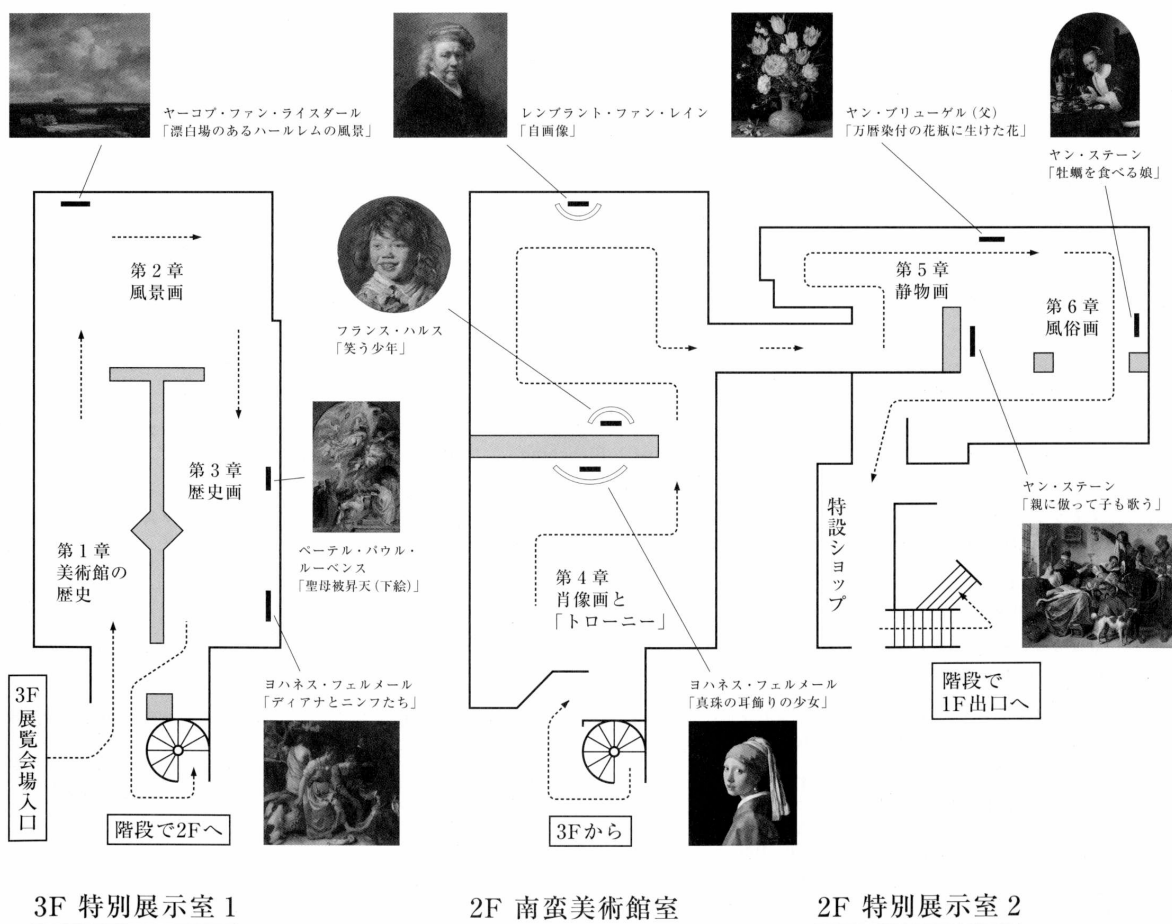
ヤーコプ・ファン・ライスダール
「漂白場のあるハールレムの風景」

レンブラント・ファン・レイン
「自画像」

ヤン・ブリューゲル（父）
「万暦染付の花瓶に生けた花」

ヤン・ステーン
「牡蠣を食べる娘」

第２章
風景画

フランス・ハルス
「笑う少年」

第５章
静物画

第６章
風俗画

第３章
歴史画

ペーテル・パウル・ルーベンス
「聖母被昇天（下絵）」

第１章
美術館の
歴史

第４章
肖像画と
「トローニー」

特設ショップ

ヤン・ステーン
「親に倣って子も歌う」

3F
展覧会場
入口

ヨハネス・フェルメール
「ディアナとニンフたち」

ヨハネス・フェルメール
「真珠の耳飾りの少女」

階段で
1F出口へ

階段で2Fへ

3Fから

3F 特別展示室 1

2F 南蛮美術館室

2F 特別展示室 2